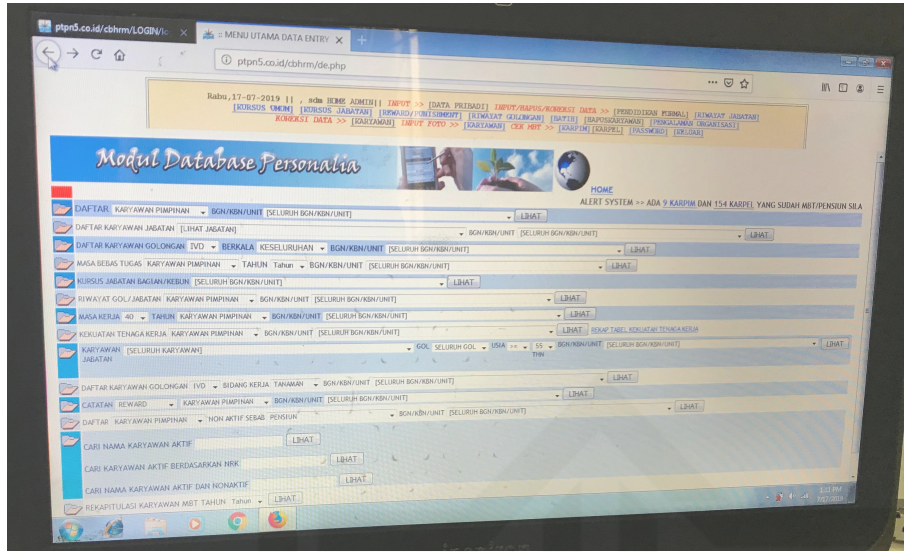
ptpn5.co.id/cbhrm/LOGIN/ ×

:: MENU UTAMA DATA ENTRY ×

ptpn5.co.id/cbhrm/de.php

Rabu,17-07-2019 || , sdm HOME ADMIN|| INPUT >> [DATA PRIBADI] INPUT/HAPUS/KOREKSI DATA >> [PENDIDIKAN FORMAL] [RIWAYAT JABATAN] [KURSUS UMUM] [KURSUS JABATAN] [REWARD/PUNISHMENT] [RIWAYAT GOLONGAN] [BATIH] [HAPUSKARYAWAN] [PENGALAMAN ORGANISASI] KOREKSI DATA >> [KARYAWAN] INPUT FOTO >> [KARYAWAN] CEK MBT >> [KARPIM] [KARPEL] [PASSWORD] [KELUAR]

Modul Database Personalia

HOME

ALERT SYSTEM >> ADA 9 KARPIM DAN 154 KARPEL YANG SUDAH MBT/PENSIUN SILA

DAFTAR KARYAWAN PIMPINAN BGN/KBN/UNIT [SELURUH BGN/KBN/UNIT] LIHAT

DAFTAR KARYAWAN JABATAN [LIHAT JABATAN] BGN/KBN/UNIT [SELURUH BGN/KBN/UNIT] LIHAT

DAFTAR KARYAWAN GOLONGAN IVD BERKALA KESELURUHAN BGN/KBN/UNIT [SELURUH BGN/KBN/UNIT] LIHAT

MASA BEBAS TUGAS KARYAWAN PIMPINAN TAHUN Tahun BGN/KBN/UNIT [SELURUH BGN/KBN/UNIT] LIHAT

KURSUS JABATAN BAGIAN/KEBUN [SELURUH BGN/KBN/UNIT] LIHAT

RIWAYAT GOL/JABATAN KARYAWAN PIMPINAN BGN/KBN/UNIT [SELURUH BGN/KBN/UNIT] LIHAT

MASA KERJA 40 TAHUN KARYAWAN PIMPINAN BGN/KBN/UNIT [SELURUH BGN/KBN/UNIT] LIHAT

KEKUATAN TENAGA KERJA KARYAWAN PIMPINAN BGN/KBN/UNIT [SELURUH BGN/KBN/UNIT] LIHAT REKAP TABEL KEKUATAN TENAGA KERJA

KARYAWAN [SELURUH KARYAWAN] GOL SELURUH GOL USIA >= 55 THN BGN/KBN/UNIT [SELURUH BGN/KBN/UNIT] LIHAT
JABATAN

DAFTAR KARYAWAN GOLONGAN IVD BIDANG KERJA TANAMAN BGN/KBN/UNIT [SELURUH BGN/KBN/UNIT] LIHAT

CATATAN REWARD KARYAWAN PIMPINAN BGN/KBN/UNIT [SELURUH BGN/KBN/UNIT] LIHAT

DAFTAR KARYAWAN PIMPINAN NON AKTIF SEBAB PENSIUN BGN/KBN/UNIT [SELURUH BGN/KBN/UNIT] LIHAT

CARI NAMA KARYAWAN AKTIF LIHAT

CARI KARYAWAN AKTIF BERDASARKAN NRK LIHAT

CARI NAMA KARYAWAN AKTIF DAN NONAKTIF LIHAT

REKAPITULASI KARYAWAN MBT TAHUN Tahun LIHAT